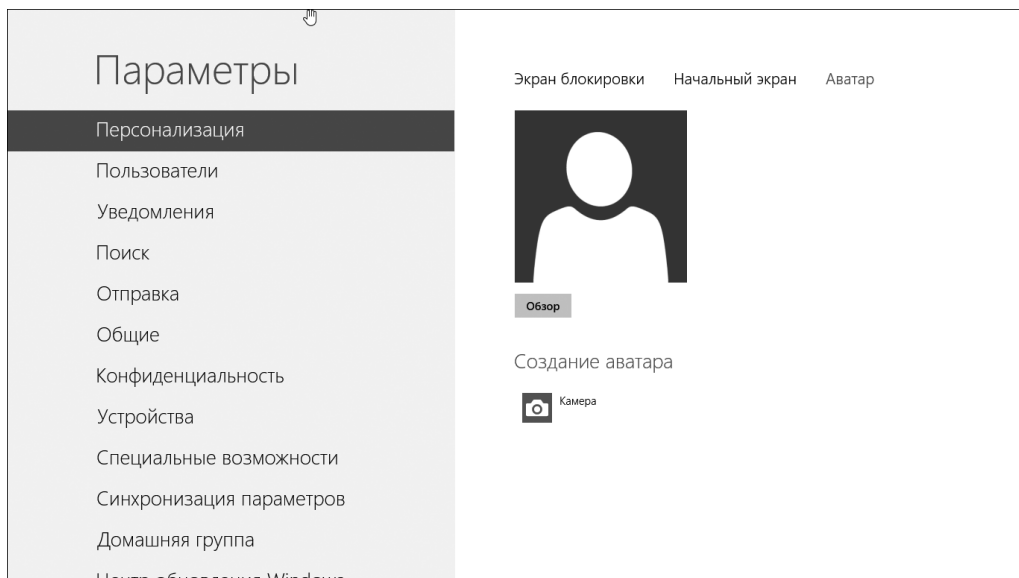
Параметры

Персонализация

Пользователи

Уведомления

Поиск

Отправка

Общие

Конфиденциальность

Устройства

Специальные возможности

Синхронизация параметров

Домашняя группа

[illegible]

Экран блокировки   Начальный экран   Аватар

Обзор

Создание аватара

Камера